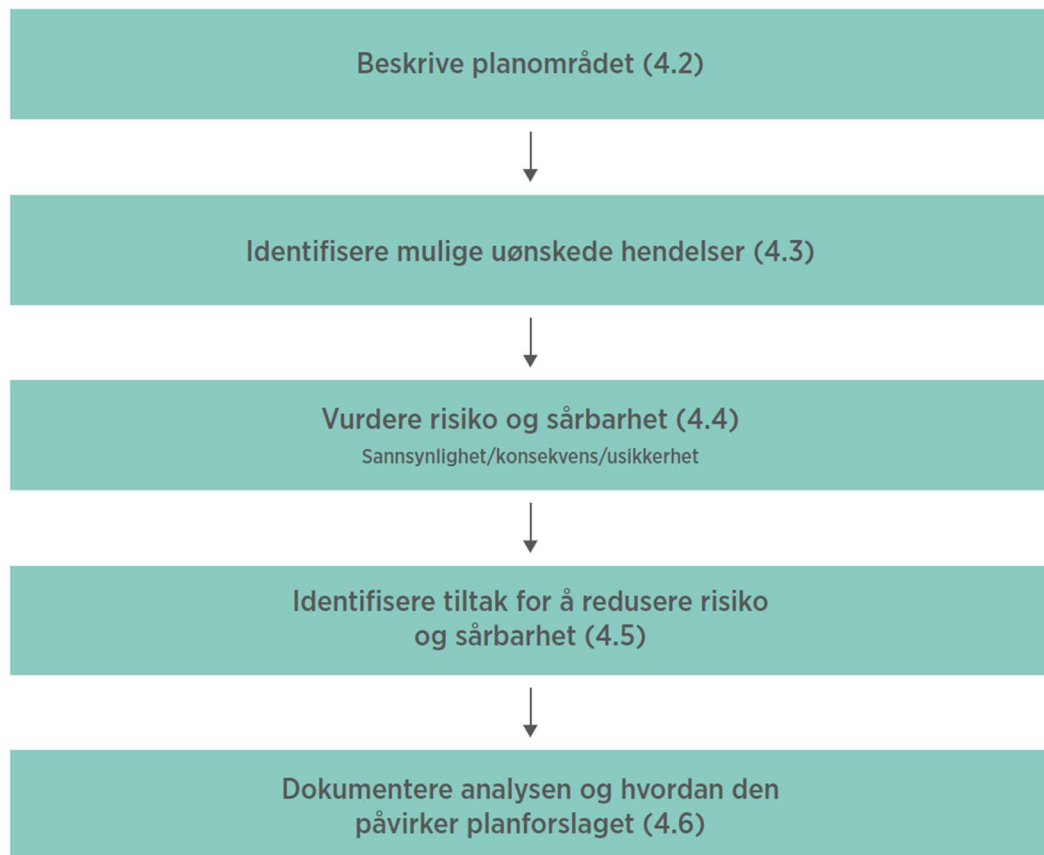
Beskrive planområdet (4.2)

Identifisere mulige uønskede hendelser (4.3)

Vurdere risiko og sårbarhet (4.4)
Sannsynlighet/konsekvens/usikkerhet

Identifisere tiltak for å redusere risiko og sårbarhet (4.5)

Dokumentere analysen og hvordan den påvirker planforslaget (4.6)